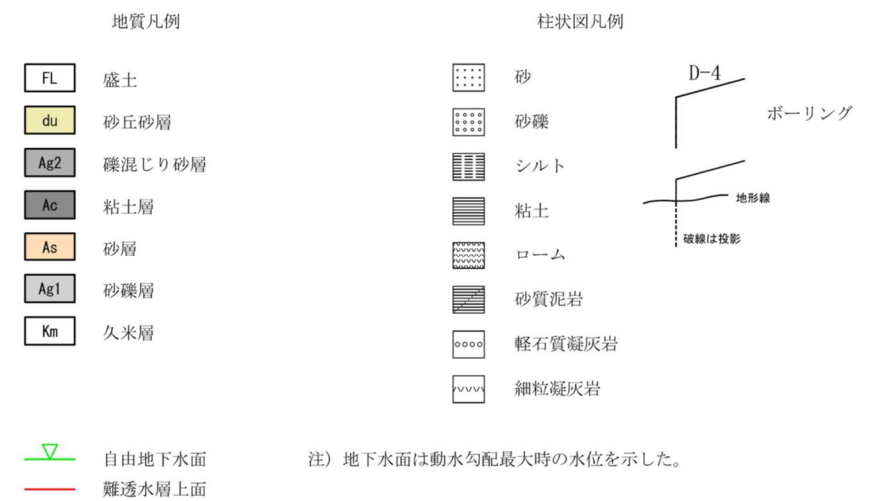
地質凡例

FL 盛土
du 砂丘砂層
Ag2 礫混じり砂層
Ac 粘土層
As 砂層
Ag1 砂礫層
Km 久米層

柱状図凡例

砂
砂礫
シルト
粘土
ローム
砂質泥岩
軽石質凝灰岩
細粒凝灰岩

D-4
ボーリング
地形線
破線は投影

自由地下水面
難透水層上面

注）地下水面は動水勾配最大時の水位を示した。